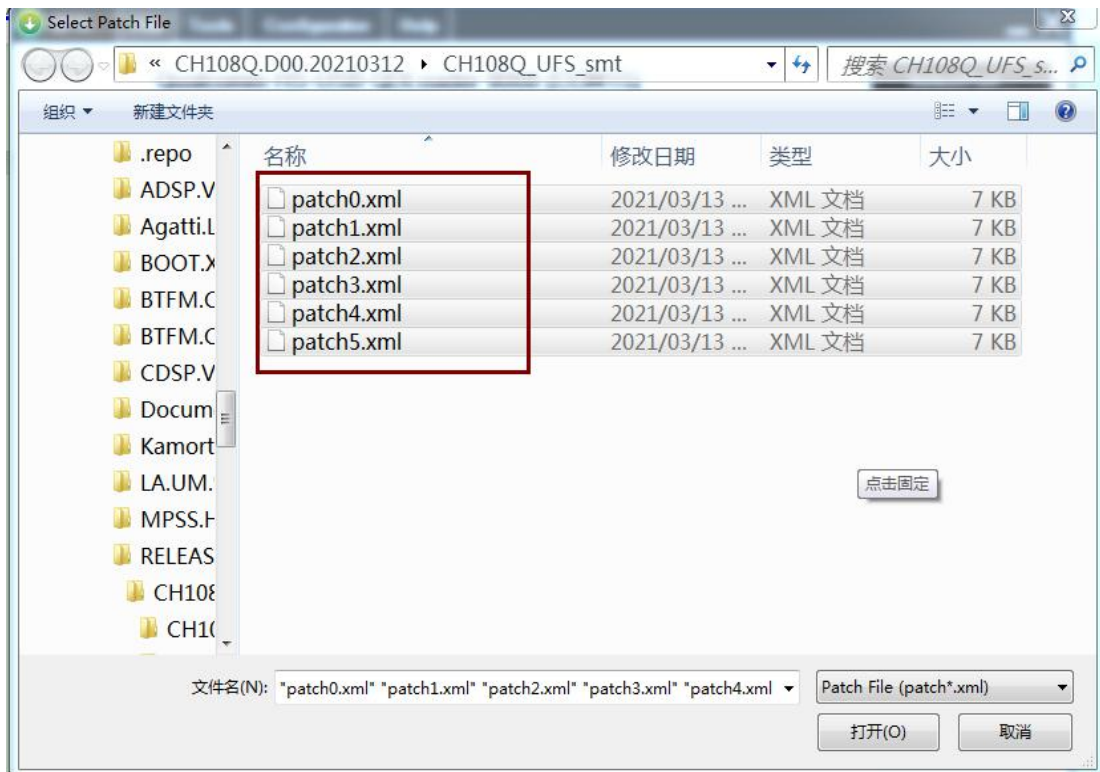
Select Patch File

« CH108Q.D00.20210312 ▸ CH108Q_UFS_smt

搜索 CH108Q_UFS_s...

组织 ▾ 新建文件夹

.repo
ADSP.V
Agatti.L
BOOT.X
BTFM.C
BTFM.C
CDSP.V
Docum
Kamort
LA.UM.
MPSS.H
RELEAS
CH108
CH10

| 名称 | 修改日期 | 类型 | 大小 |
|---|---|---|---|
| patch0.xml | 2021/03/13 ... | XML 文档 | 7 KB |
| patch1.xml | 2021/03/13 ... | XML 文档 | 7 KB |
| patch2.xml | 2021/03/13 ... | XML 文档 | 7 KB |
| patch3.xml | 2021/03/13 ... | XML 文档 | 7 KB |
| patch4.xml | 2021/03/13 ... | XML 文档 | 7 KB |
| patch5.xml | 2021/03/13 ... | XML 文档 | 7 KB |

点击固定

文件名(N): "patch0.xml" "patch1.xml" "patch2.xml" "patch3.xml" "patch4.xml

Patch File (patch*.xml)

打开(O) 取消